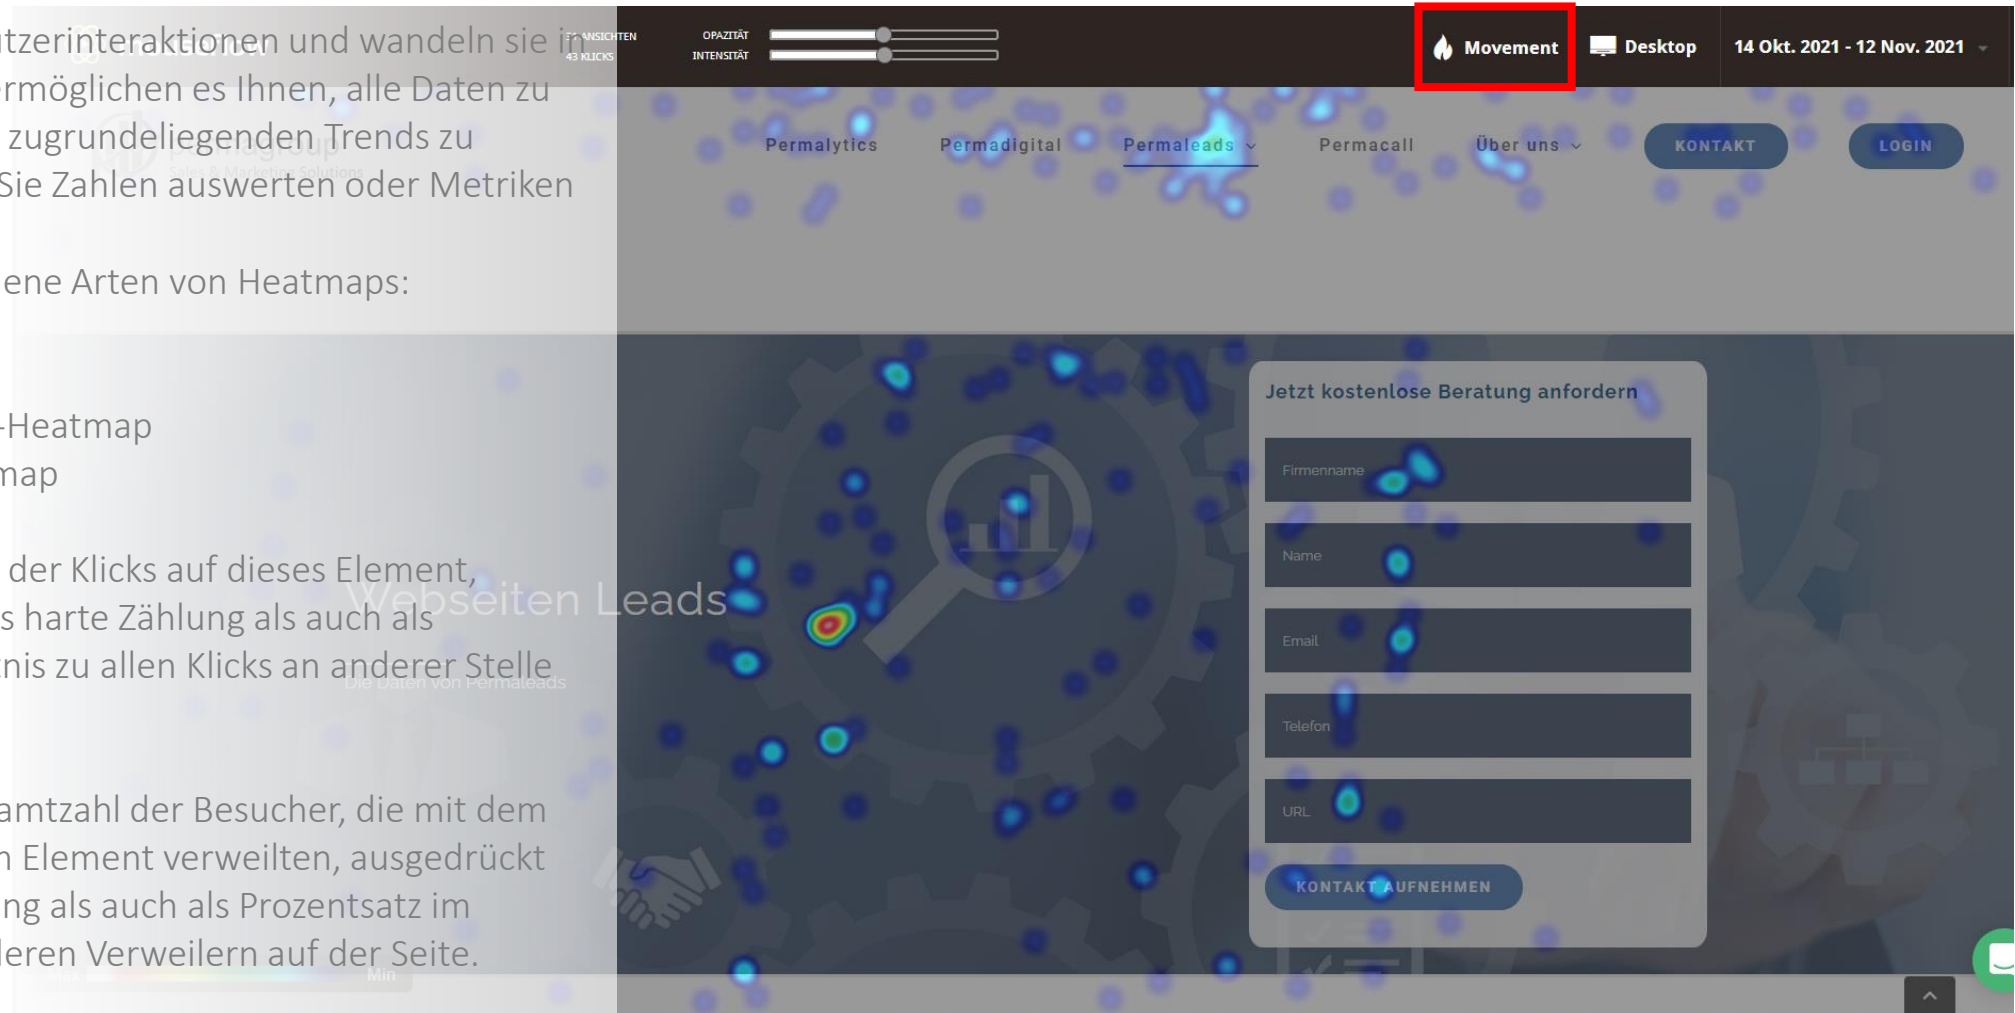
tzerinteraktionen und wandeln sie in
rmöglichen es Ihnen, alle Daten zu
zugrundeliegenden Trends zu
Sie Zahlen auswerten oder Metriken

ene Arten von Heatmaps:

-Heatmap
map

der Klicks auf dieses Element,
s harte Zählung als auch als
nis zu allen Klicks an anderer Stelle

amtzahl der Besucher, die mit dem
n Element verweilten, ausgedrückt
ng als auch als Prozentsatz im
leren Verweilern auf der Seite.

ANSICHTEN
43 KLICKS
OPAZITÄT
INTENSITÄT

Movement
Desktop
14 Okt. 2021 - 12 Nov. 2021

Permalytics
Permadigital
Permaleads
Permacall
Über uns
KONTAKT
LOGIN

Webseiten Leads
Die Daten von Permaleads

Jetzt kostenlose Beratung anfordern
Firmenname
Name
Email
Telefon
URL
KONTAKT AUFNEHMEN

Min